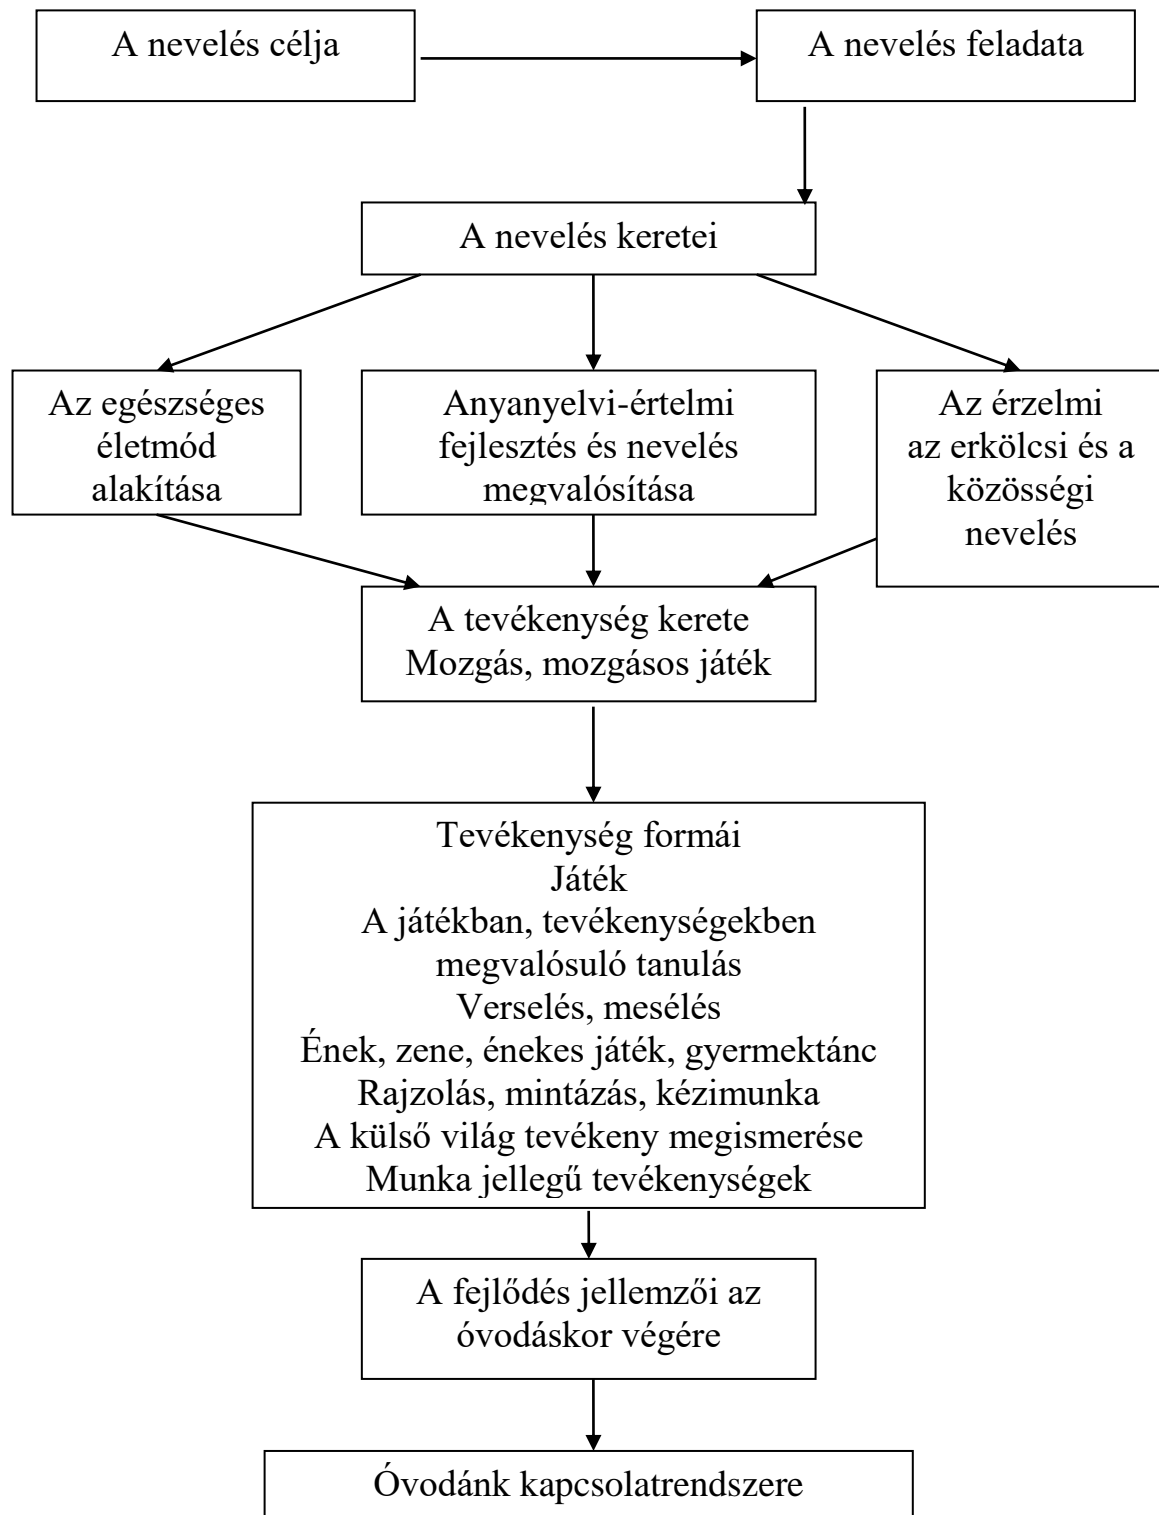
A nevelés célja

A nevelés feladata

A nevelés keretei

Az egészséges életmód alakítása

Anyanyelvi-értelmi fejlesztés és nevelés megvalósítása

Az érzelmi az erkölcsi és a közösségi nevelés

A tevékenység kerete
Mozgás, mozgásos játék

Tevékenység formái
Játék
A játékban, tevékenységekben megvalósuló tanulás
Verselés, mesélés
Ének, zene, énekes játék, gyermektánc
Rajzolás, mintázás, kézimunka
A külső világ tevékeny megismerése
Munka jellegű tevékenységek

A fejlődés jellemzői az óvodáskor végére

Óvodánk kapcsolatrendszere